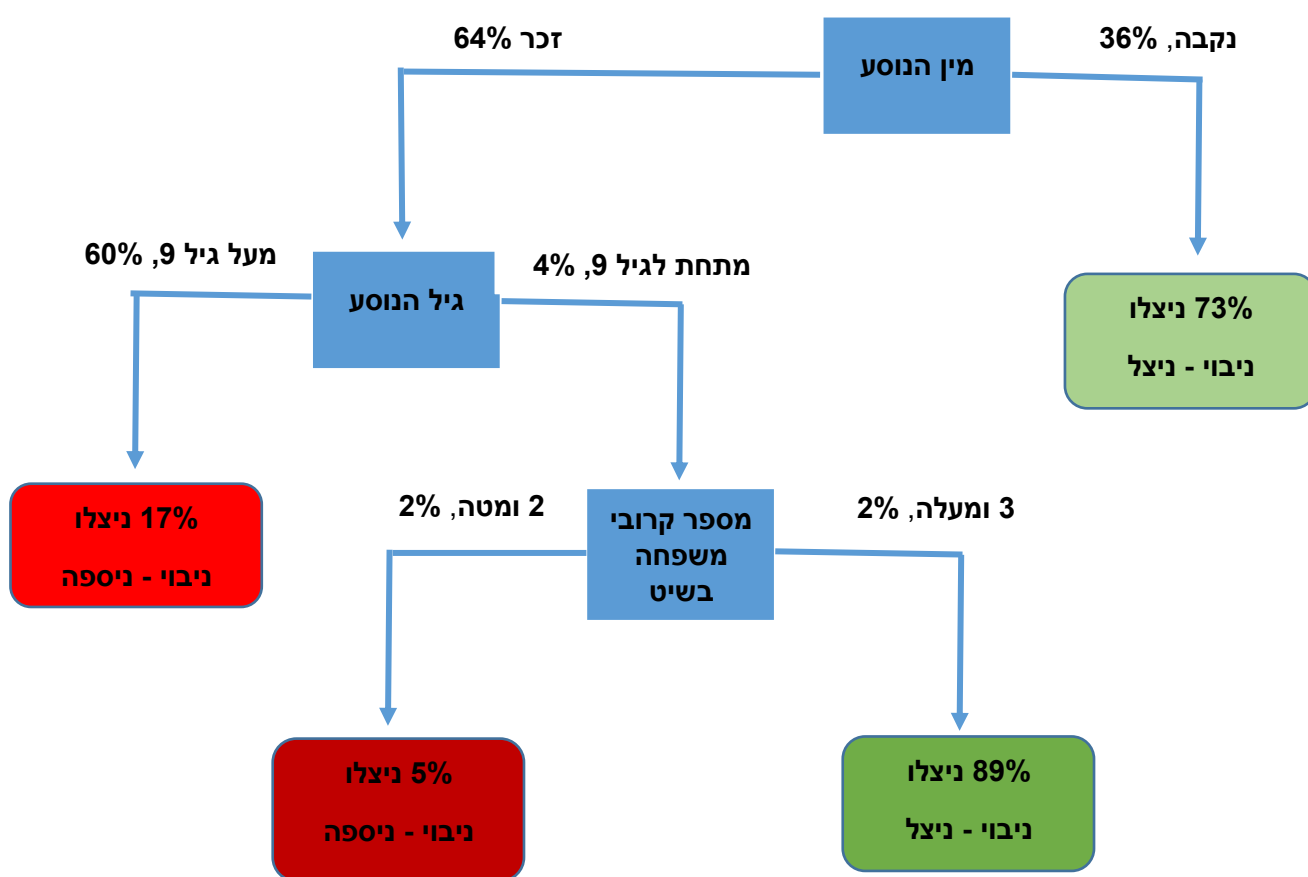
מין הנוסע

זכר 64%

נקבה, 36%

73% ניצלו

ניבוי - ניצל

גיל הנוסע

מעל גיל 9, 60%

מתחת לגיל 9, 4%

17% ניצלו

ניבוי - ניספה

מספר קרובי משפחה בשיט

2 ומטה, 2%

3 ומעלה, 2%

5% ניצלו

ניבוי - ניספה

89% ניצלו

ניבוי - ניצל